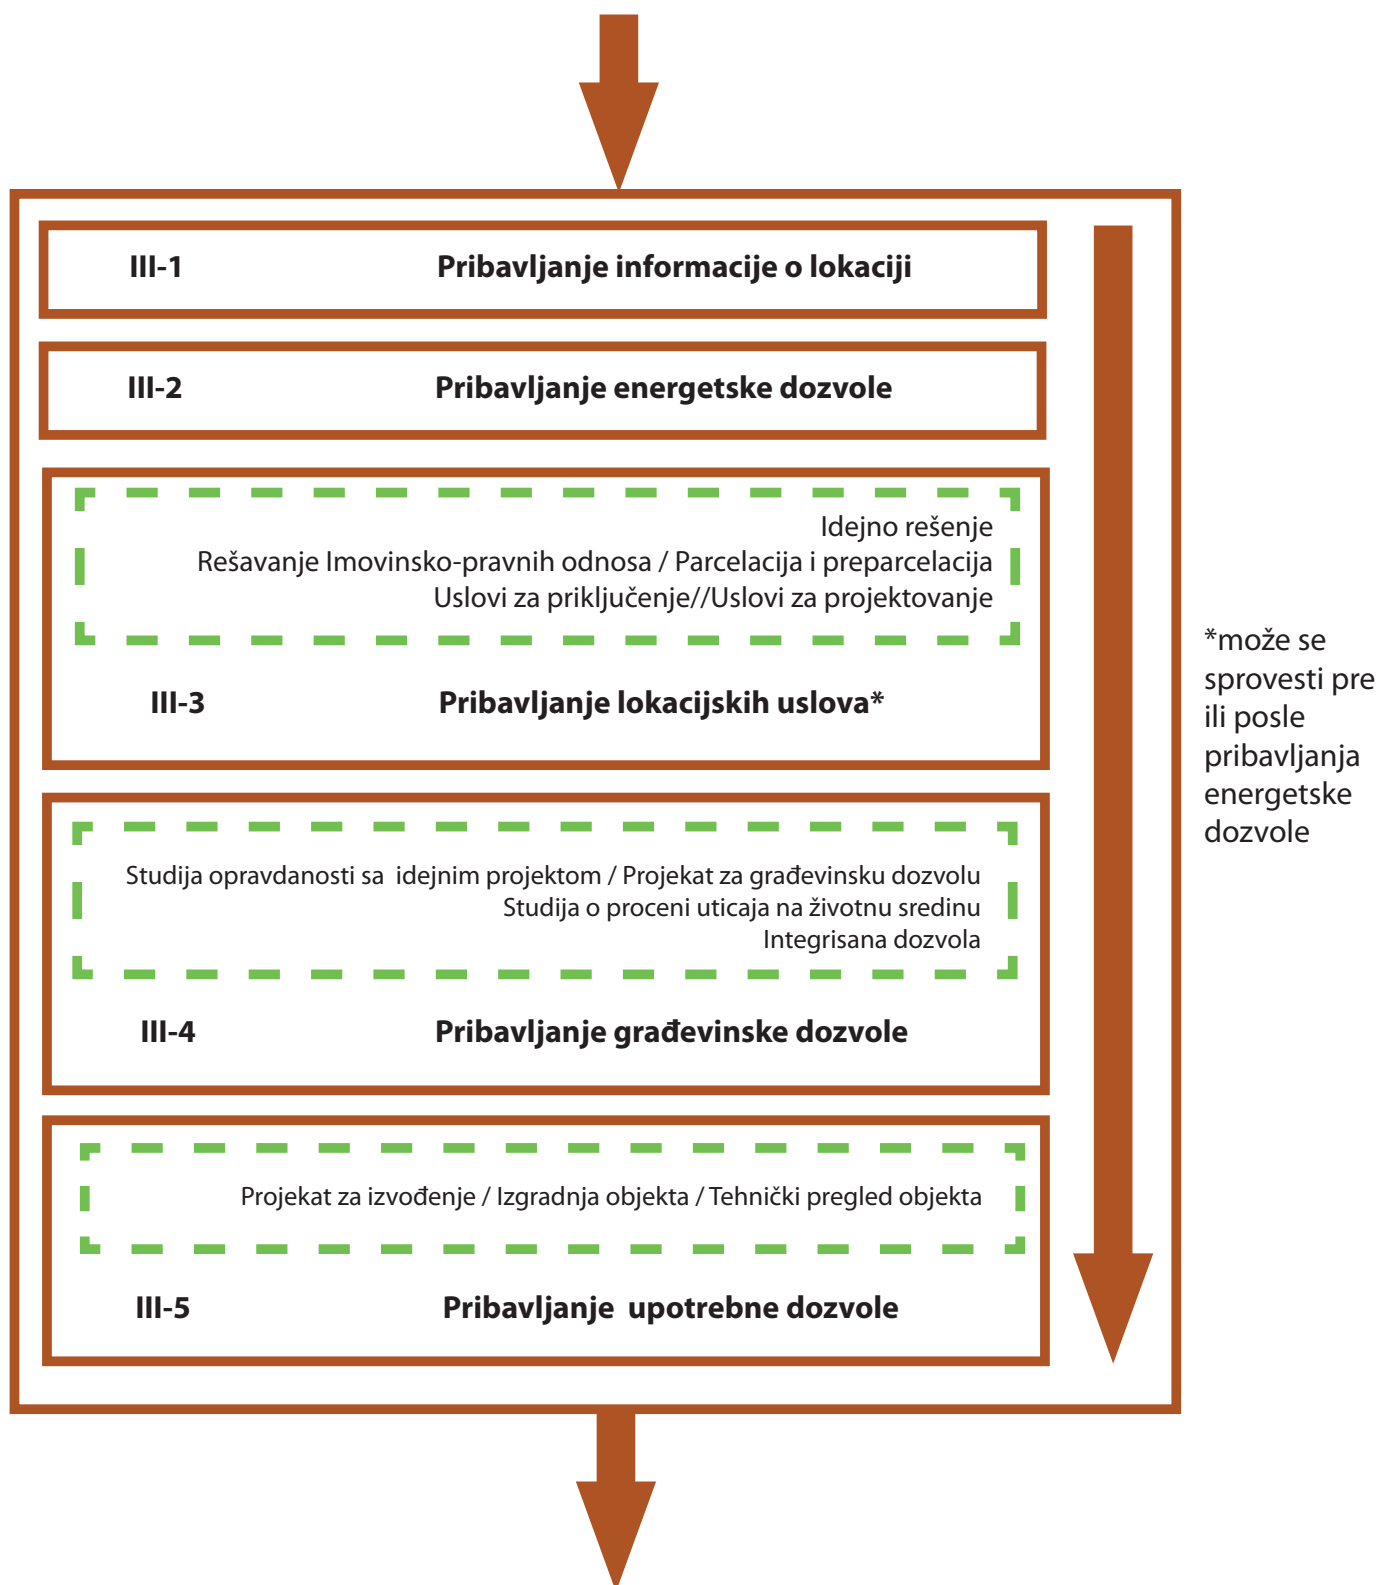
III-1 Pribavljanje informacije o lokaciji

III-2 Pribavljanje energetske dozvole

Idejno rešenje
Rešavanje Imovinsko-pravnih odnosa / Parcelacija i preparcelacija
Uslovi za priključenje//Uslovi za projektovanje

III-3 Pribavljanje lokacijskih uslova*

Studija opravdanosti sa idejnim projektom / Projekat za građevinsku dozvolu
Studija o proceni uticaja na životnu sredinu
Integrisana dozvola

III-4 Pribavljanje građevinske dozvole

Projekat za izvođenje / Izgradnja objekta / Tehnički pregled objekta

III-5 Pribavljanje upotrebne dozvole

*može se sprovesti pre ili posle pribavljanja energetske dozvole